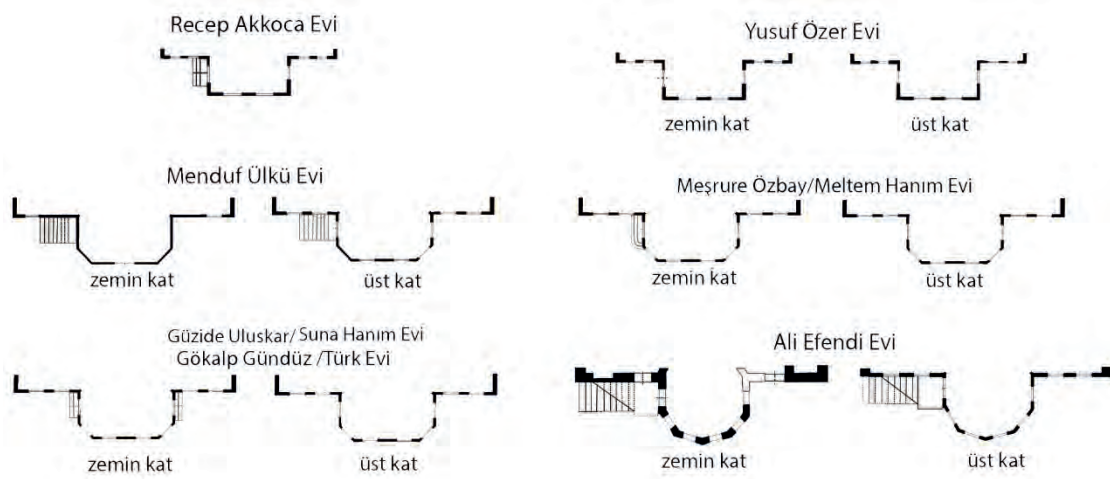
Recep Akkoca Evi

Yusuf Özer Evi

zemin kat

üst kat

Menduf Ülkü Evi

zemin kat

üst kat

Meşrure Özbay/Meltem Hanım Evi

zemin kat

üst kat

Güzide Uluskar/ Suna Hanım Evi
Gökalp Gündüz /Türk Evi

zemin kat

üst kat

Ali Efendi Evi

zemin kat

üst kat